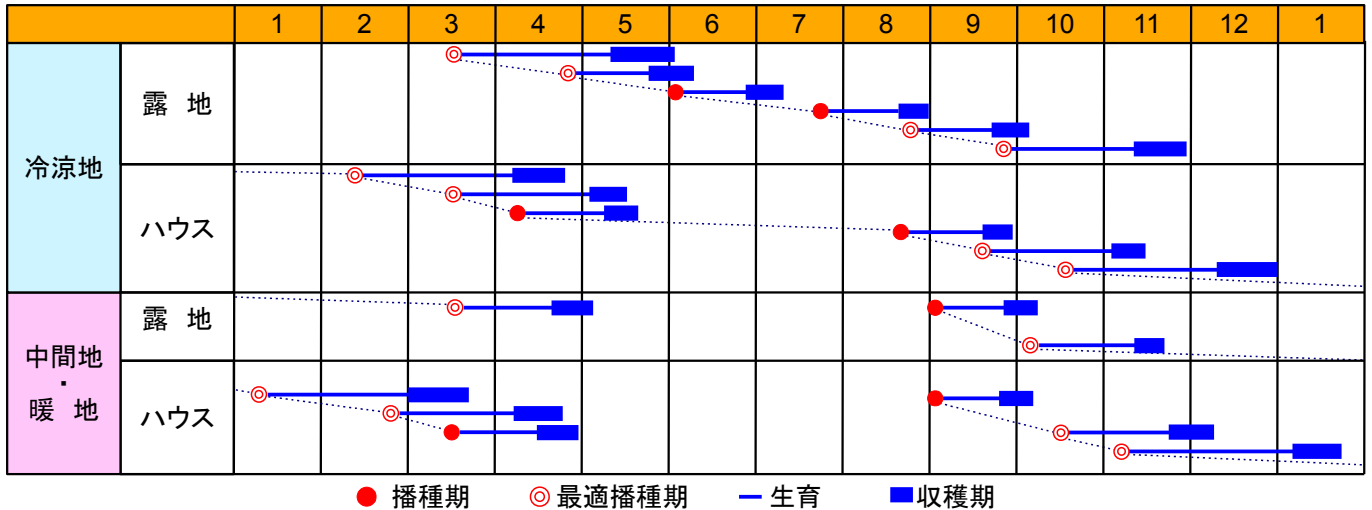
| | | 1 | 2 | 3 | 4 | 5 | 6 | 7 | 8 | 9 | 10 | 11 | 12 | 1 |
|---|---|---|---|---|---|---|---|---|---|---|---|---|---|---|
| 冷涼地 | 露 地 | | | | | | | | | | | | | |
| | ハウス | | | | | | | | | | | | | |
| 中間地・暖 地 | 露 地 | | | | | | | | | | | | | |
| | ハウス | | | | | | | | | | | | | |

● 播種期 ◎ 最適播種期 ― 生育 ■ 収穫期